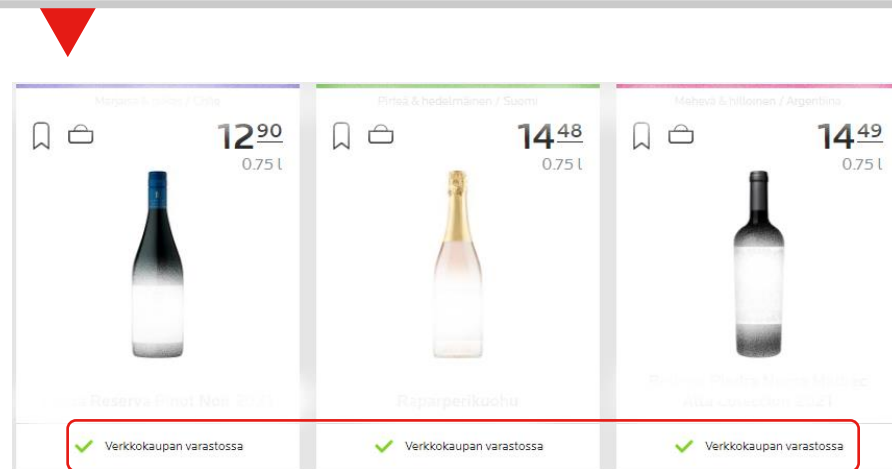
Marjaisa & raikas / Chile
12,90
0.75 l
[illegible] Reserva Pinot Noir 2021
Verkkokaupan varastossa

Pirteä & hedelmäinen / Suomi
14,48
0.75 l
Raparperikuohu
Verkkokaupan varastossa

Mehevä & hilloinen / Argentiina
14,49
0.75 l
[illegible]
Verkkokaupan varastossa